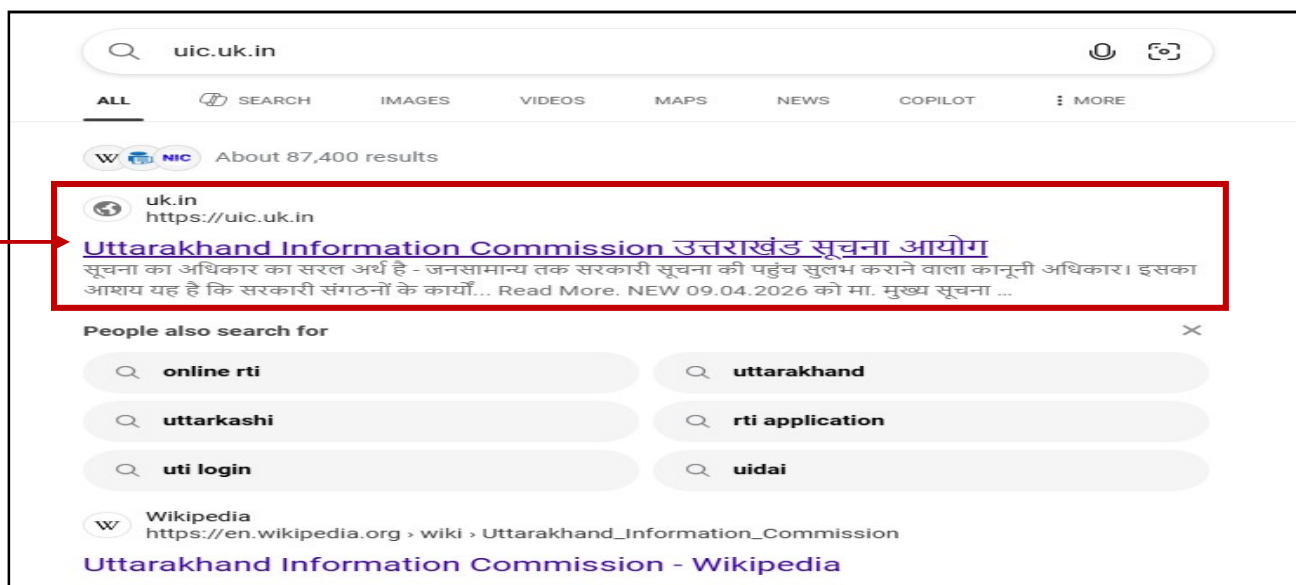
uic.uk.in

ALL SEARCH IMAGES VIDEOS MAPS NEWS COPILOT ⋮ MORE

W NIC About 87,400 results

uk.in
https://uic.uk.in

Uttarakhand Information Commission उत्तराखंड सूचना आयोग

सूचना का अधिकार का सरल अर्थ है - जनसामान्य तक सरकारी सूचना की पहुंच सुलभ कराने वाला कानूनी अधिकार। इसका आशय यह है कि सरकारी संगठनों के कार्यों... Read More. NEW 09.04.2026 को मा. मुख्य सूचना ...

People also search for

online rti
uttarakhand
uttarkashi
rti application
uti login
uidai

Wikipedia
https://en.wikipedia.org › wiki › Uttarakhand_Information_Commission

Uttarakhand Information Commission - Wikipedia